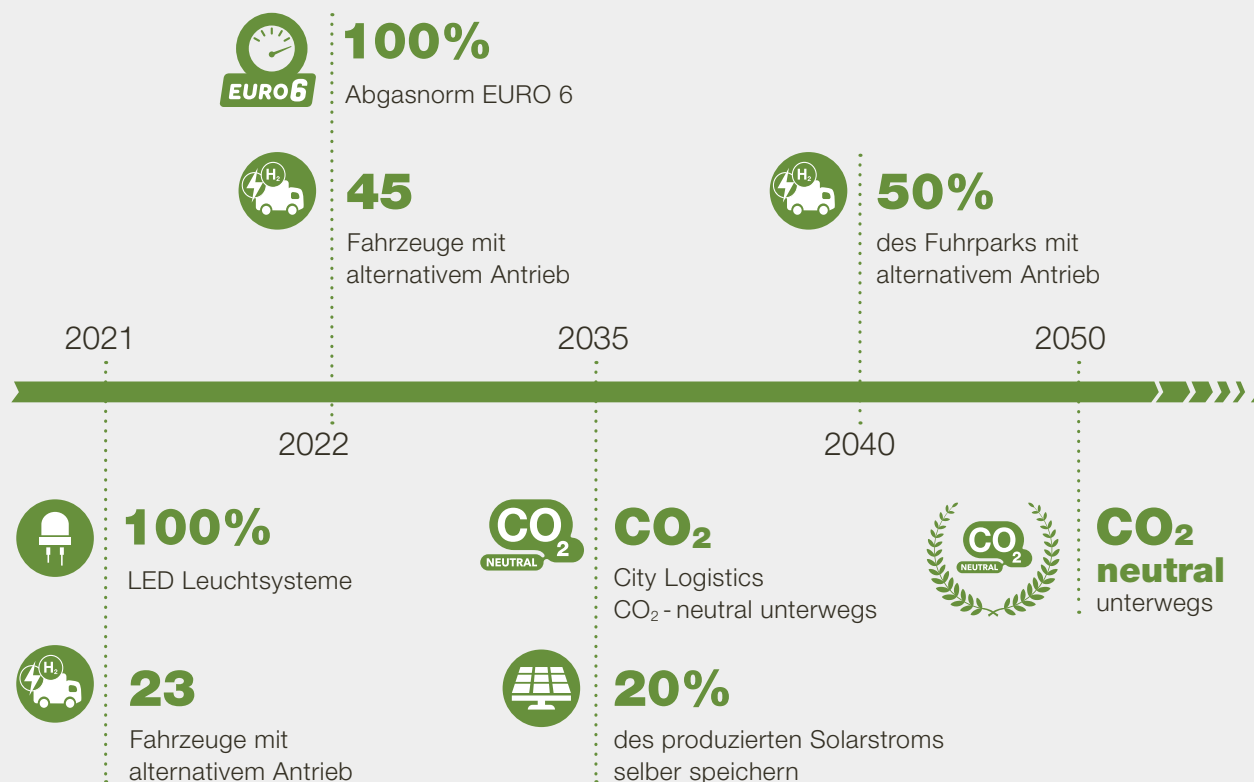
EURO6

100%

Abgasnorm EURO 6

$H_2$

45

Fahrzeuge mit alternativem Antrieb

$H_2$

50%

des Fuhrparks mit alternativem Antrieb

2021

2035

2050

2022

2040

100%

LED Leuchtsysteme

$CO_2$ NEUTRAL

$CO_2$

City Logistics $CO_2$ - neutral unterwegs

$CO_2$ NEUTRAL

$CO_2$ neutral

unterwegs

$H_2$

23

Fahrzeuge mit alternativem Antrieb

20%

des produzierten Solarstroms selber speichern